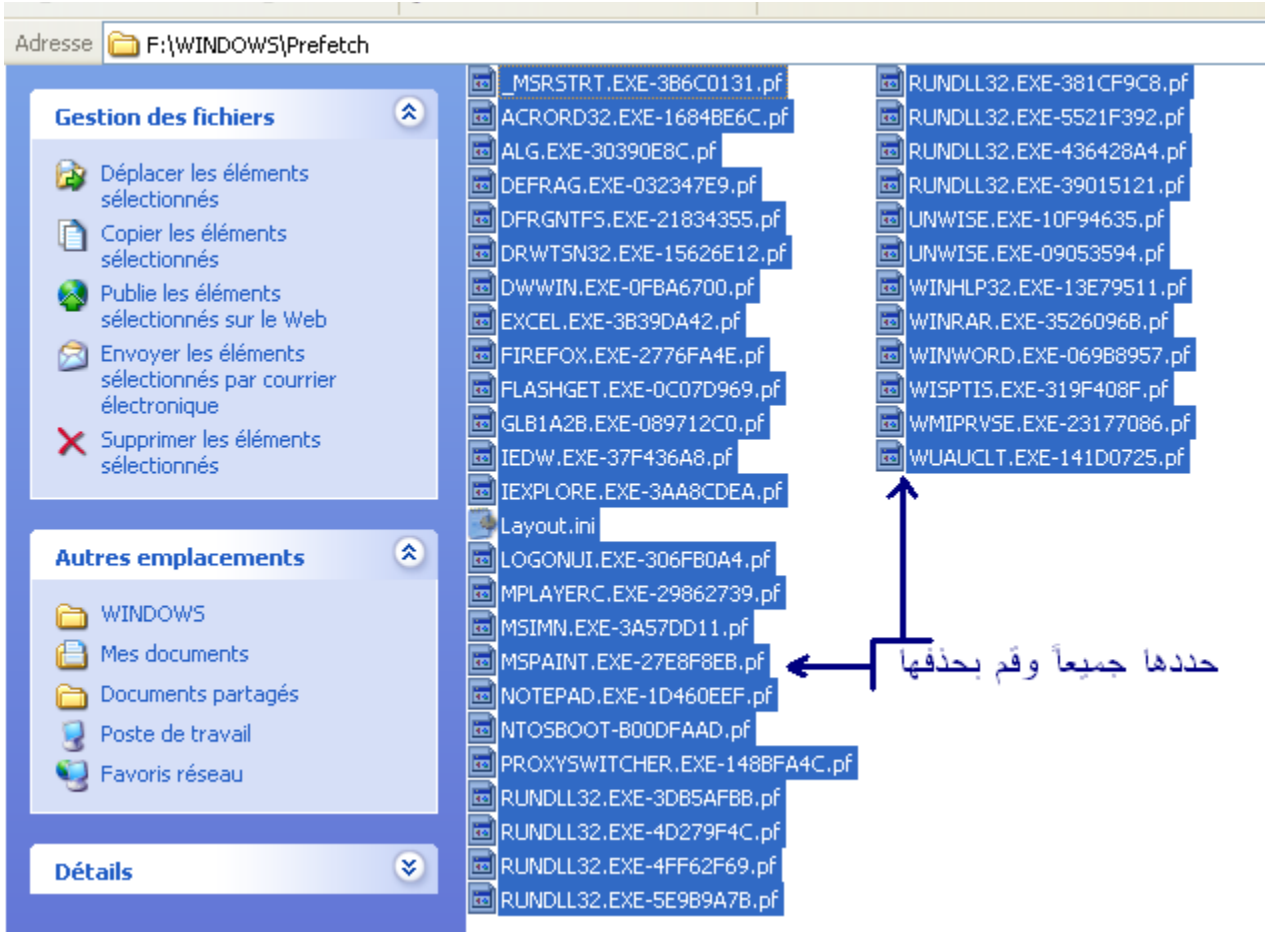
Adresse F:\WINDOWS\Prefetch

Gestion des fichiers

Déplacer les éléments sélectionnés
Copier les éléments sélectionnés
Publie les éléments sélectionnés sur le Web
Envoyer les éléments sélectionnés par courrier électronique
Supprimer les éléments sélectionnés

Autres emplacements

WINDOWS
Mes documents
Documents partagés
Poste de travail
Favoris réseau

Détails

_MSRSTRT.EXE-3B6C0131.pf
ACRORD32.EXE-1684BE6C.pf
ALG.EXE-30390E8C.pf
DEFRAG.EXE-032347E9.pf
DFRGNTFS.EXE-21834355.pf
DRWTSN32.EXE-15626E12.pf
DWWIN.EXE-0FBA6700.pf
EXCEL.EXE-3B39DA42.pf
FIREFOX.EXE-2776FA4E.pf
FLASHGET.EXE-0C07D969.pf
GLB1A2B.EXE-089712C0.pf
IEDW.EXE-37F436A8.pf
IEXPLORE.EXE-3AA8CDEA.pf
Layout.ini
LOGONUI.EXE-306FB0A4.pf
MPLAYERC.EXE-29862739.pf
MSIMN.EXE-3A57DD11.pf
MSPAINT.EXE-27E8F8EB.pf
NOTEPAD.EXE-1D460EEF.pf
NTOSBOOT-B00DFAAD.pf
PROXYSWITCHER.EXE-148BFA4C.pf
RUNDLL32.EXE-3DB5AFBB.pf
RUNDLL32.EXE-4D279F4C.pf
RUNDLL32.EXE-4FF62F69.pf
RUNDLL32.EXE-5E9B9A7B.pf

RUNDLL32.EXE-381CF9C8.pf
RUNDLL32.EXE-5521F392.pf
RUNDLL32.EXE-436428A4.pf
RUNDLL32.EXE-39015121.pf
UNWISE.EXE-10F94635.pf
UNWISE.EXE-09053594.pf
WINHLP32.EXE-13E79511.pf
WINRAR.EXE-3526096B.pf
WINWORD.EXE-069B8957.pf
WISPTIS.EXE-319F408F.pf
WMIPRVSE.EXE-23177086.pf
WUAUCLT.EXE-141D0725.pf

حددها جميعاً وقم بحذفها